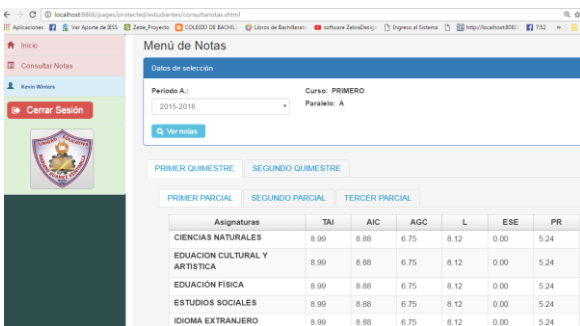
← → C ⓘ localhost:8866/pages/protected/estudiantes/consultanotas.xhtml

Aplicaciones Ver Aporte de IESS Zeda_Proyecto COLEGIO DE BACHIL Libros de Bachillerat software ZebraDesign Ingreso al Sistema http://localhost:8080 7:52

Inicio

Consultar Notas

Kevin Winters

Cerrar Sesión

Menú de Notas

Datos de selección

Periodo A.:

2015-2016

Curso: PRIMERO

Paralelo: A

Ver notas

PRIMER QUIMESTRE SEGUNDO QUIMESTRE

PRIMER PARCIAL SEGUNDO PARCIAL TERCER PARCIAL

| Asignaturas | TAI | AIC | AGC | L | ESE | PR |
|---|---|---|---|---|---|---|
| CIENCIAS NATURALES | 8.99 | 8.88 | 6.75 | 8.12 | 0.00 | 5.24 |
| EDUACION CULTURAL Y ARTISTICA | 8.99 | 8.88 | 6.75 | 8.12 | 0.00 | 5.24 |
| EDUACIÓN FÍSICA | 8.99 | 8.88 | 6.75 | 8.12 | 0.00 | 5.24 |
| ESTUDIOS SOCIALES | 8.99 | 8.88 | 6.75 | 8.12 | 0.00 | 5.24 |
| IDIOMA EXTRANJERO | 8.99 | 8.88 | 6.75 | 8.12 | 0.00 | 5.24 |